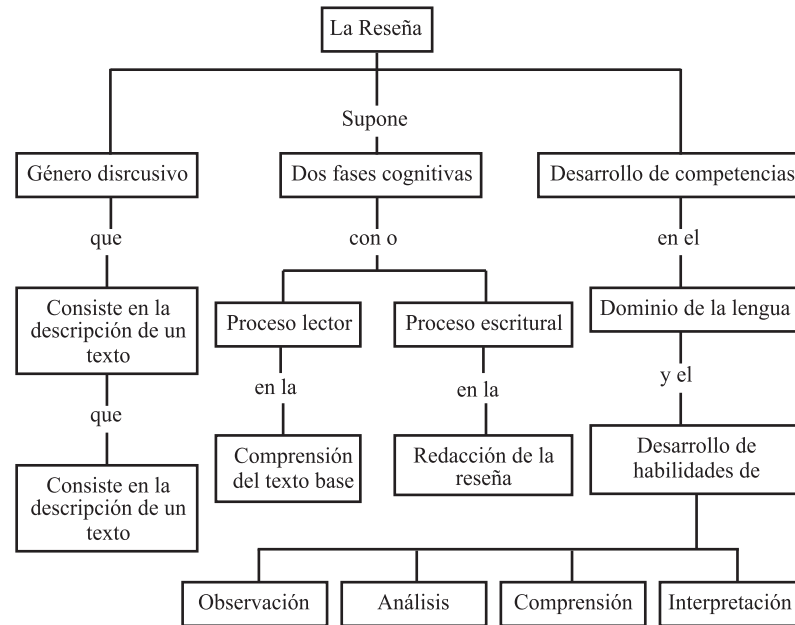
La Reseña

Supone

Género disrcusivo

que

Consiste en la descripción de un texto

que

Consiste en la descripción de un texto

Dos fases cognitivas

con o

Proceso lector

en la

Comprensión del texto base

Proceso escritural

en la

Redacción de la reseña

Desarrollo de competencias

en el

Dominio de la lengua

y el

Desarrollo de habilidades de

Observación

Análisis

Comprensión

Interpretación